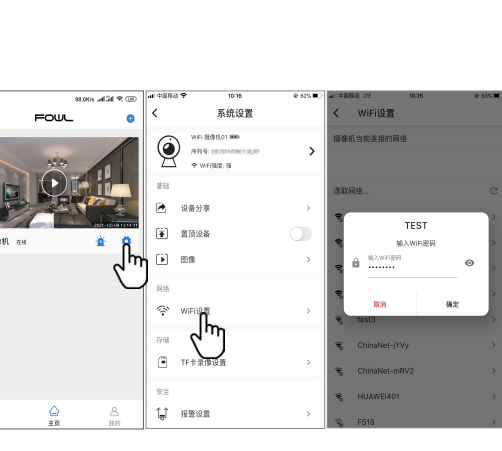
98.0K/s
FOWL
2021-12-08 14:11:00
机 在线
主页
我的

中国移动 10:16 62%
系统设置
WiFi: 摄像机01
序列号:
WiFi强度: 强
基础
设备分享
置顶设备
图像
网络
WiFi设置
存储
TF卡录像设置
安全
报警设置

中国移动 LTE 10:15 63%
WiFi设置
摄像机当前连接的网络
选取网络...
TEST
输入WiFi密码
输入WiFi密码
••••••••
取消
确定
test3
ChinaNet-jYVy
ChinaNet-mRV2
HUAWEI401
F518